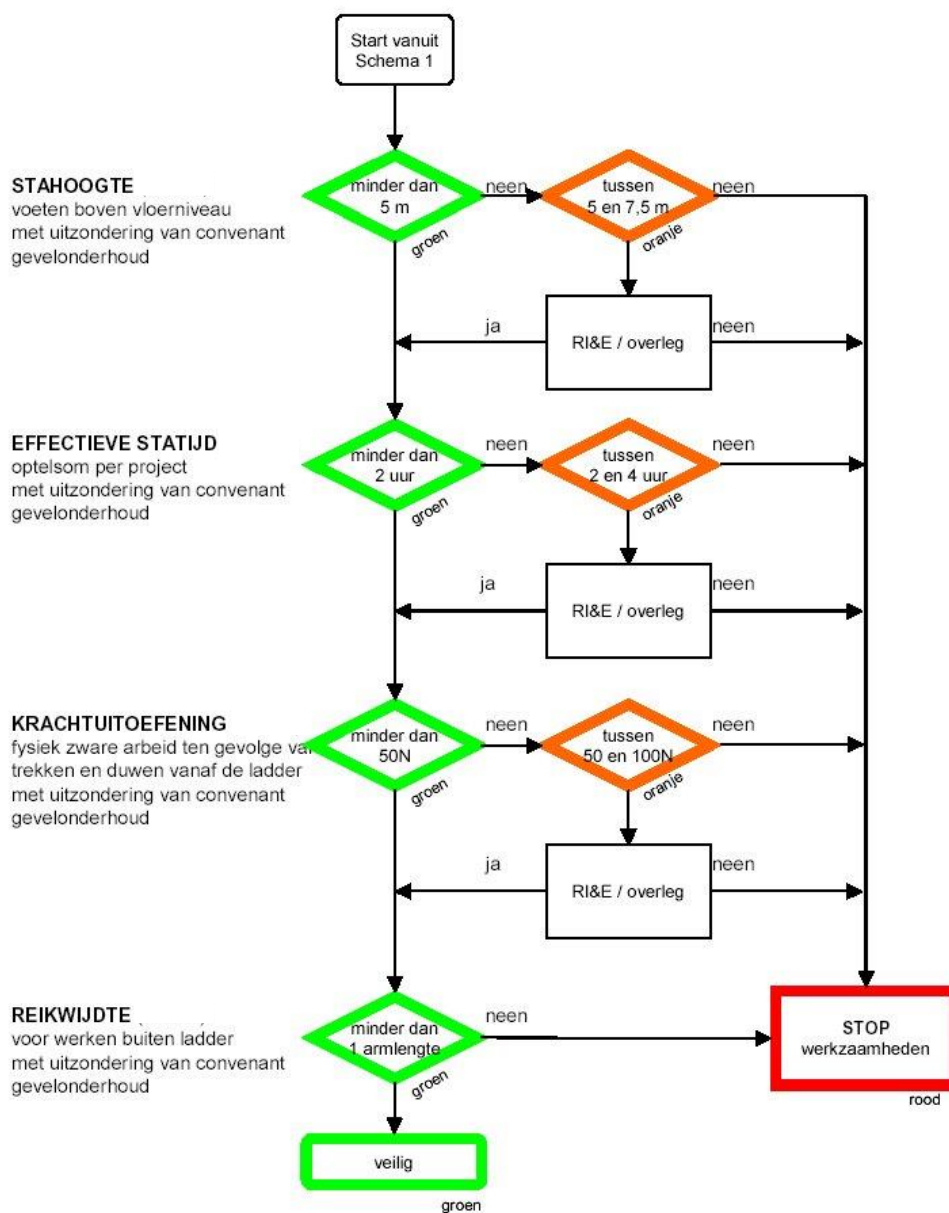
Start vanuit Schema 1

STAHOOGTE
voeten boven vloerniveau
met uitzondering van convenant gevelonderhoud

minder dan 5 m
groen
neen
tussen 5 en 7,5 m
oranje
neen

ja
RI&E / overleg
neen

EFFECTIEVE STATIJD
optelsom per project
met uitzondering van convenant gevelonderhoud

minder dan 2 uur
groen
neen
tussen 2 en 4 uur
oranje
neen

ja
RI&E / overleg
neen

KRACHTUITOEFENING
fysiek zware arbeid ten gevolge va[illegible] trekken en duwen vanaf de ladder
met uitzondering van convenant gevelonderhoud

minder dan 50N
groen
neen
tussen 50 en 100N
oranje
neen

ja
RI&E / overleg
neen

REIKWIJDTE
voor werken buiten ladder
met uitzondering van convenant gevelonderhoud

minder dan 1 armlengte
groen
neen

STOP
werkzaamheden
rood

veilig
groen